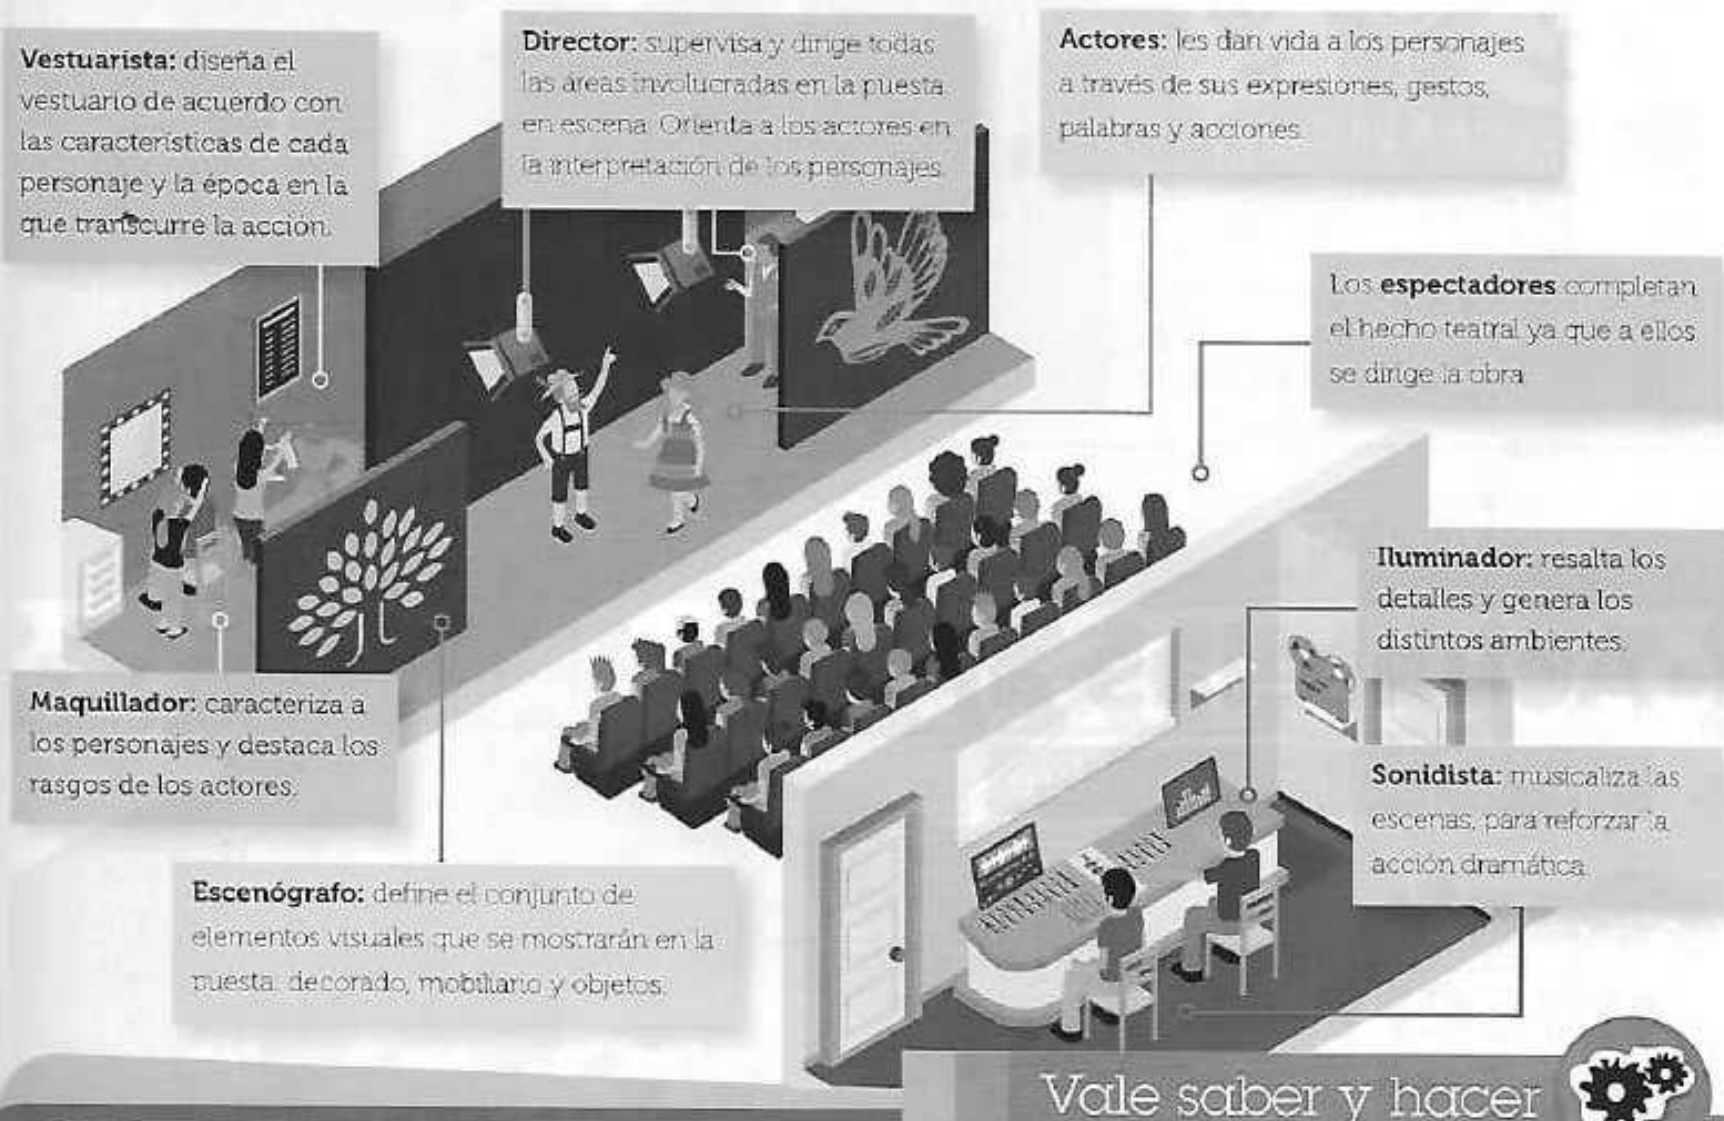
**Vestuarista:** diseña el vestuario de acuerdo con las características de cada personaje y la época en la que transcurre la acción.

**Director:** supervisa y dirige todas las áreas involucradas en la puesta en escena. Orienta a los actores en la interpretación de los personajes.

**Actores:** les dan vida a los personajes a través de sus expresiones, gestos, palabras y acciones.

Los **espectadores** completan el hecho teatral ya que a ellos se dirige la obra.

**Iluminador:** resalta los detalles y genera los distintos ambientes.

**Maquillador:** caracteriza a los personajes y destaca los rasgos de los actores.

**Sonidista:** musicaliza las escenas, para reforzar la acción dramática.

**Escenógrafo:** define el conjunto de elementos visuales que se mostrarán en la puesta: decorado, mobiliario y objetos.

Vale saber y hacer